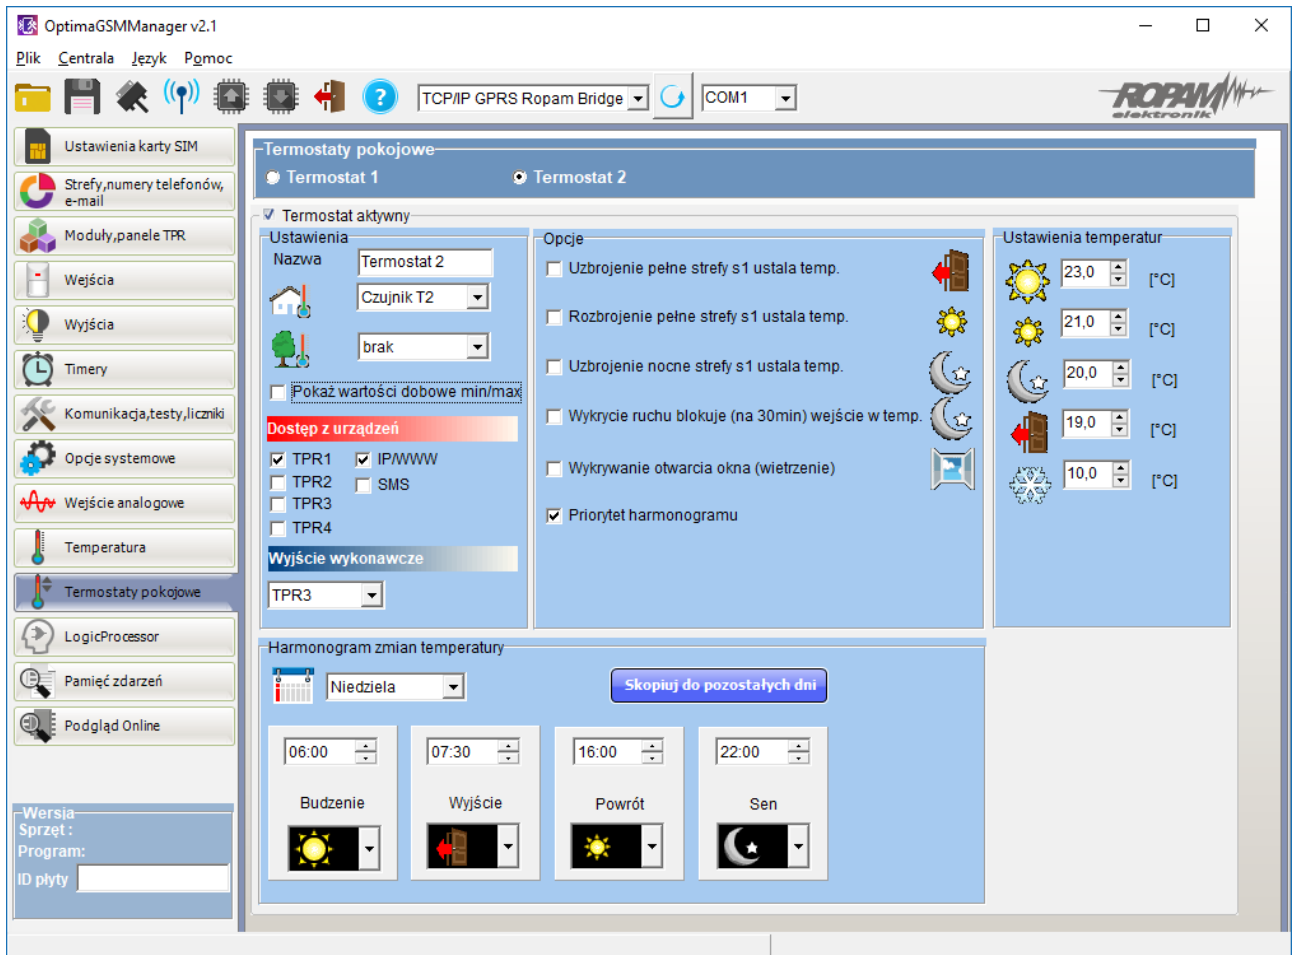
OptimaGSMManager v2.1

Plik Centrala Język Pomoc

TCP/IP GPRS Ropam Bridge COM1

ROPAM elektronik

Ustawienia karty SIM
Strefy,numery telefonów, e-mail
Moduły,panele TPR
Wejścia
Wyjścia
Timery
Komunikacja,testy,liczniki
Opcje systemowe
Wejście analogowe
Temperatura
Termostaty pokojowe
LogicProcessor
Pamięć zdarzeń
Podgląd Online

Wersja
Sprzęt :
Program:
ID płyty

Termostaty pokojowe
Termostat 1
Termostat 2

Termostat aktywny

Ustawienia
Nazwa Termostat 2
Czujnik T2
brak
Pokaż wartości dobowe min/max
Dostęp z urządzeń
TPR1 IP/WWW
TPR2 SMS
TPR3
TPR4
Wyjście wykonawcze
TPR3

Opcje
Uzbrojenie pełne strefy s1 ustala temp.
Rozbrojenie pełne strefy s1 ustala temp.
Uzbrojenie nocne strefy s1 ustala temp.
Wykrycie ruchu blokuje (na 30min) wejście w temp.
Wykrywanie otwarcia okna (wietrzenie)
Priorytet harmonogramu

Ustawienia temperatur
23,0 [°C]
21,0 [°C]
20,0 [°C]
19,0 [°C]
10,0 [°C]

Harmonogram zmian temperatury
Niedziela
Skopiuj do pozostałych dni

06:00 Budzenie
07:30 Wyjście
16:00 Powrót
22:00 Sen